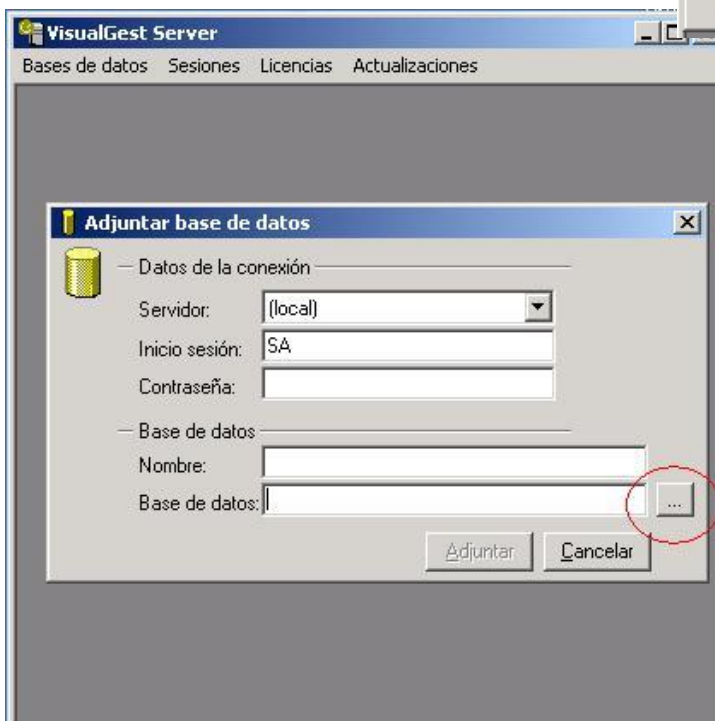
VisualGest Server

Bases de datos Sesiones Licencias Actualizaciones

Adjuntar base de datos

Datos de la conexión

Servidor: (local)

Inicio sesión: SA

Contraseña:

Base de datos

Nombre:

Base de datos:

...

Adjuntar

Cancelar